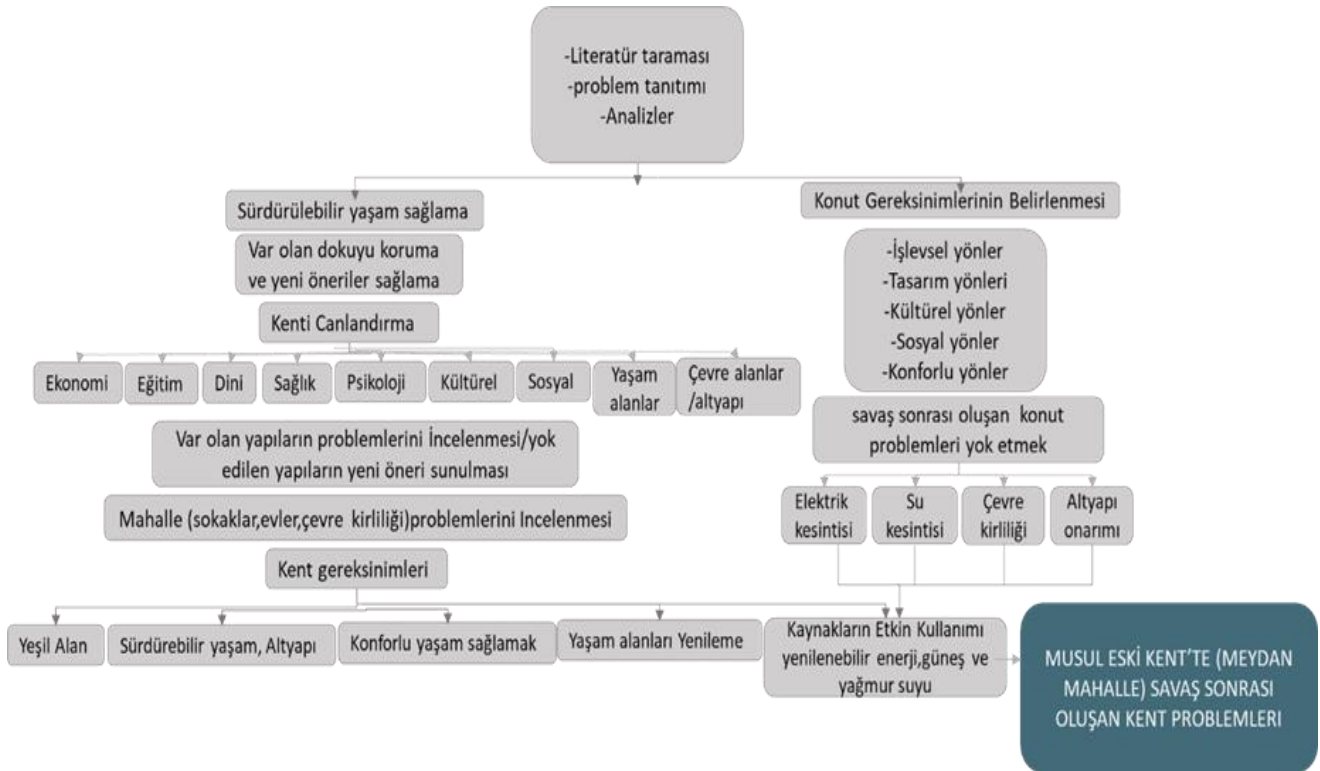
-Literatür taraması
-problem tanıtımı
-Analizler

Sürdürülebilir yaşam sağlama

Var olan dokuyu koruma ve yeni öneriler sağlama

Kenti Canlandırma

Ekonomi

Eğitim

Dini

Sağlık

Psikoloji

Kültürel

Sosyal

Yaşam alanlar

Çevre alanlar /altyapı

Var olan yapıların problemlerini İncelenmesi/yok edilen yapıların yeni öneri sunulması

Mahalle (sokaklar,evler,çevre kirliliği)problemlerini Incelenmesi

Kent gereksinimleri

Yeşil Alan

Sürdürebilir yaşam, Altyapı

Konforlu yaşam sağlamak

Yaşam alanları Yenileme

Kaynakların Etkin Kullanımı yenilenebilir enerji,güneş ve yağmur suyu

Konut Gereksinimlerinin Belirlenmesi

-İşlevsel yönler
-Tasarım yönleri
-Kültürel yönler
-Sosyal yönler
-Konforlu yönler

savaş sonrası oluşan konut problemleri yok etmek

Elektrik kesintisi

Su kesintisi

Çevre kirliliği

Altyapı onarımı

MUSUL ESKİ KENT'TE (MEYDAN MAHALLE) SAVAŞ SONRASI OLUŞAN KENT PROBLEMLERI